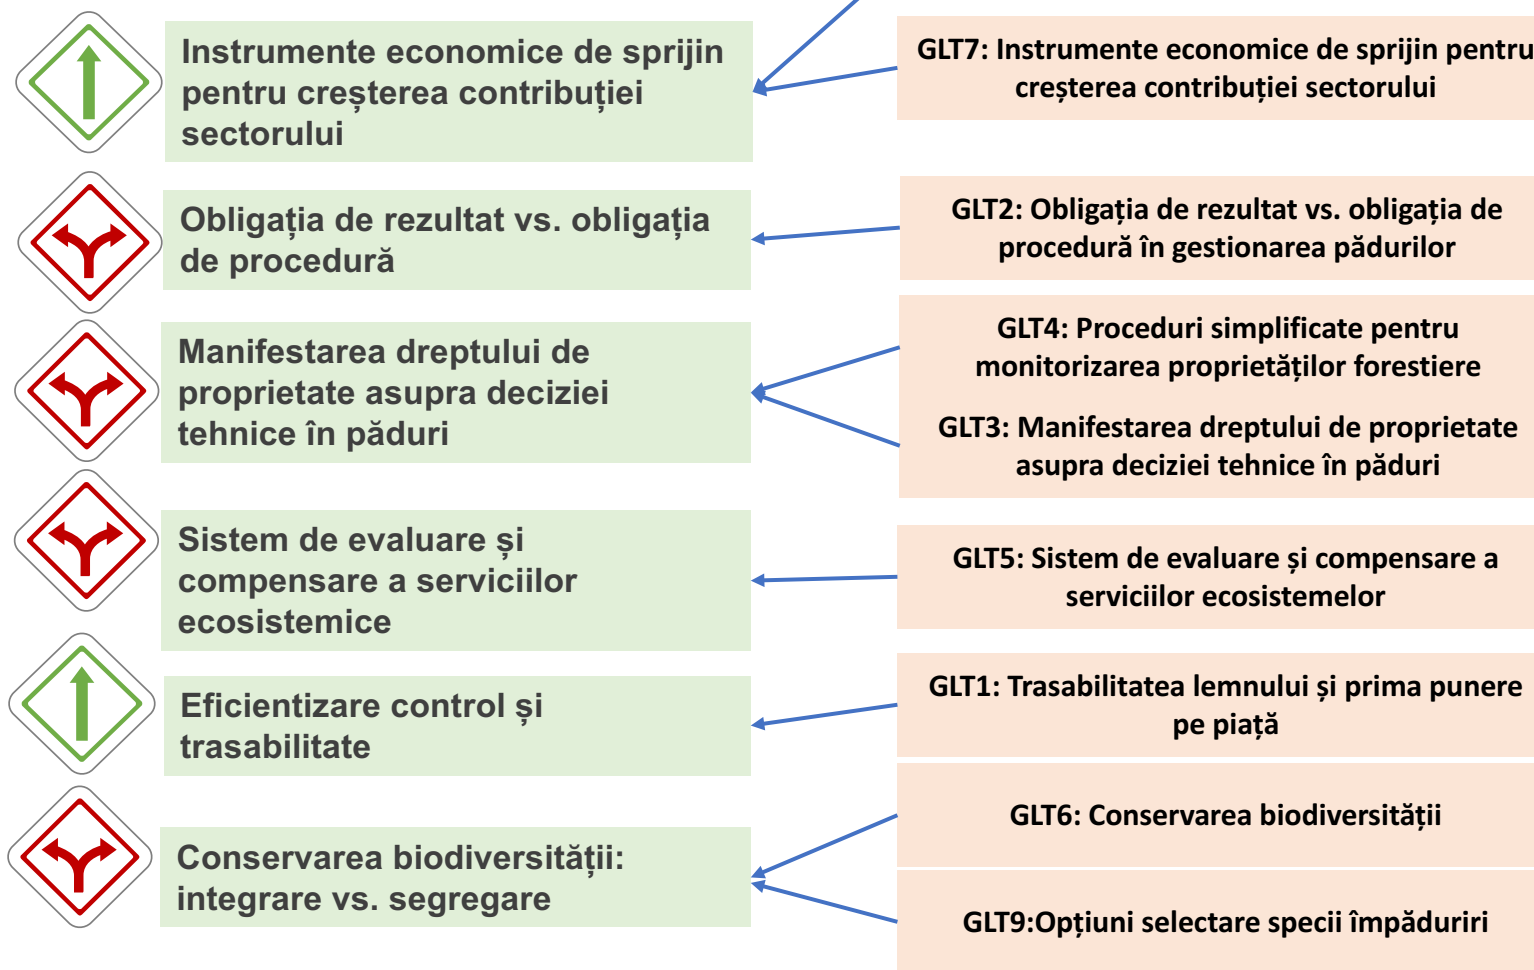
Instrumente economice de sprijin pentru creșterea contribuției sectorului

GLT7: Instrumente economice de sprijin pentru creșterea contribuției sectorului

Obligația de rezultat vs. obligația de procedură

GLT2: Obligația de rezultat vs. obligația de procedură în gestionarea pădurilor

Manifestarea dreptului de proprietate asupra deciziei tehnice în păduri

GLT4: Proceduri simplificate pentru monitorizarea proprietăților forestiere

GLT3: Manifestarea dreptului de proprietate asupra deciziei tehnice în păduri

Sistem de evaluare și compensare a serviciilor ecosistemice

GLT5: Sistem de evaluare și compensare a serviciilor ecosistemelor

Eficientizare control și trasabilitate

GLT1: Trasabilitatea lemnului și prima punere pe piață

Conservarea biodiversității: integrare vs. segregare

GLT6: Conservarea biodiversității

GLT9:Opțiuni selectare specii împăduriri